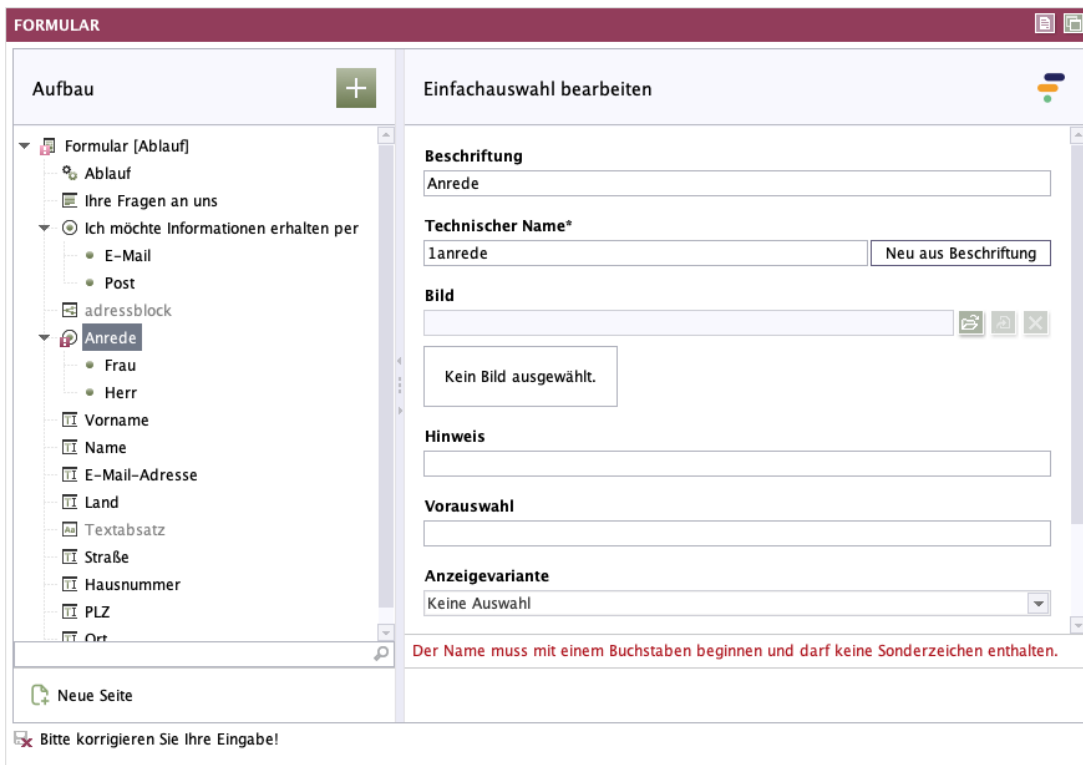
FORMULAR

Aufbau

Formular [Ablauf]
Ablauf
Ihre Fragen an uns
Ich möchte Informationen erhalten per
E-Mail
Post
adressblock
Anrede
Frau
Herr
Vorname
Name
E-Mail-Adresse
Land
Textabsatz
Straße
Hausnummer
PLZ
Ort

Neue Seite

Einfachauswahl bearbeiten

Beschriftung
Anrede

Technischer Name*
1anrede
Neu aus Beschriftung

Bild

Kein Bild ausgewählt.

Hinweis

Vorauswahl

Anzeigevariante
Keine Auswahl

Der Name muss mit einem Buchstaben beginnen und darf keine Sonderzeichen enthalten.

Bitte korrigieren Sie Ihre Eingabe!